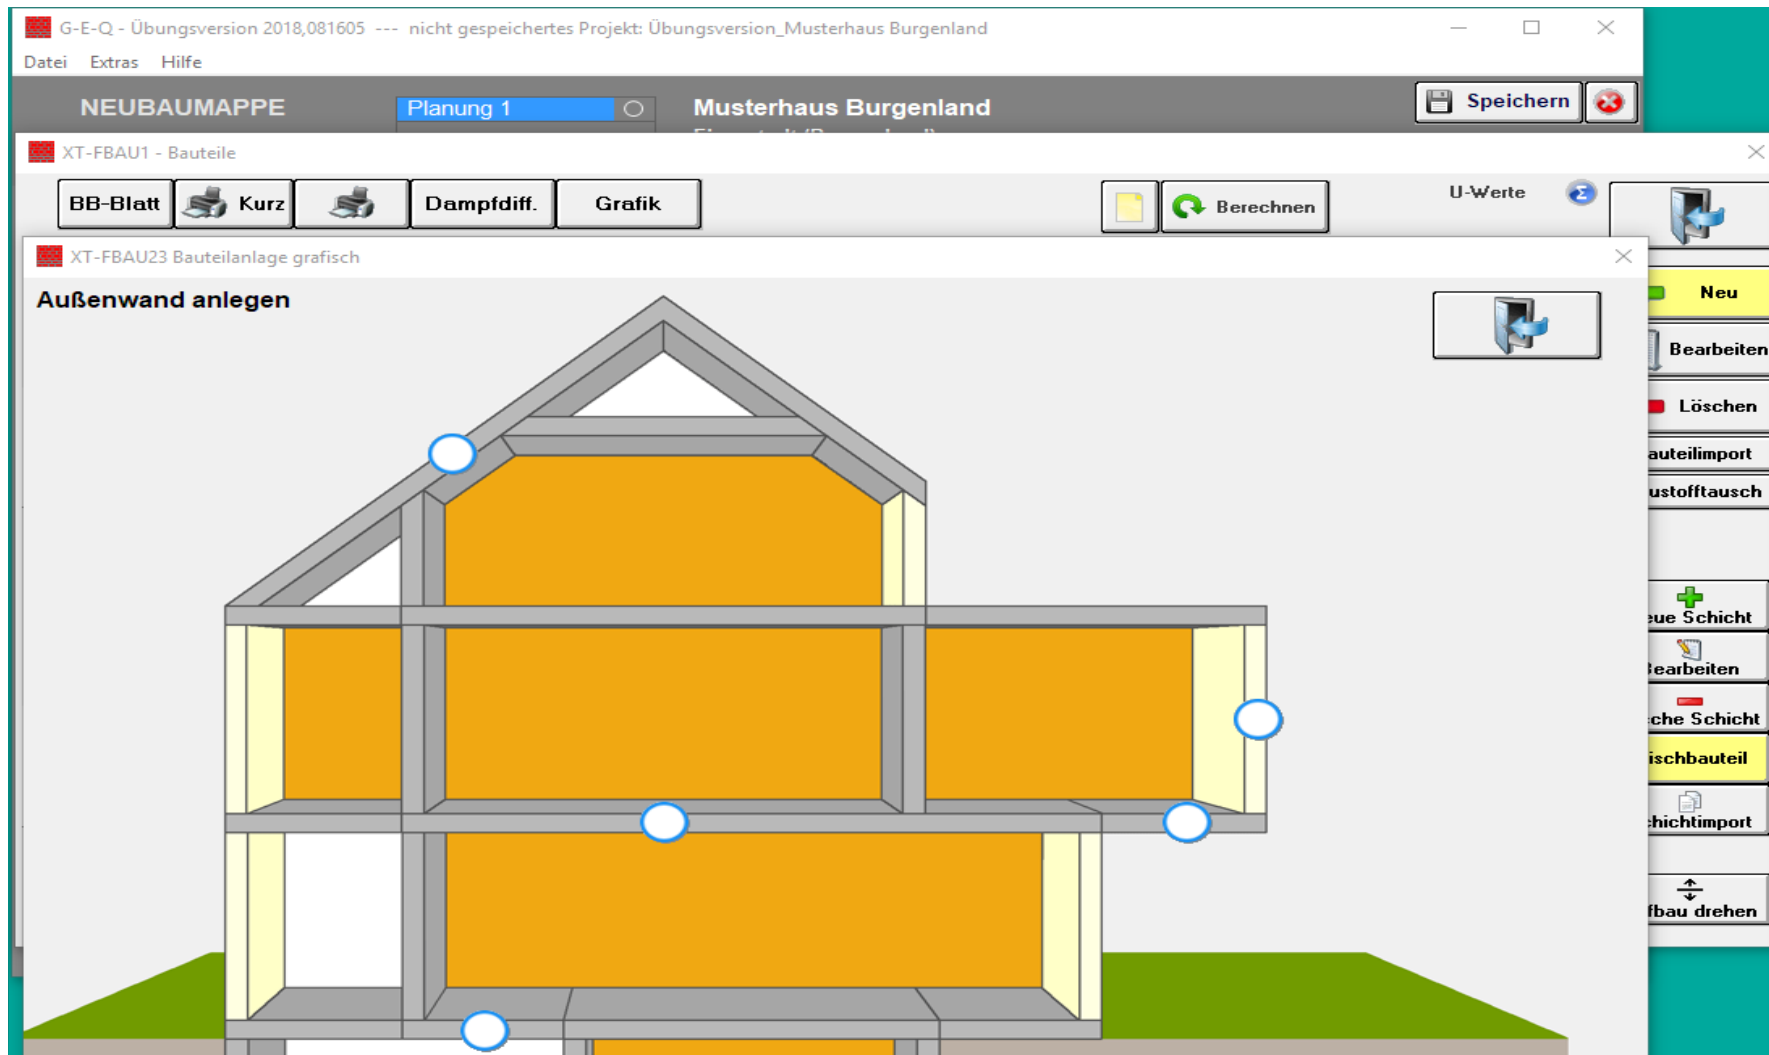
G-E-Q - Übungsversion 2018,081605 --- nicht gespeichertes Projekt: Übungsversion_Musterhaus Burgenland

Datei Extras Hilfe

NEUBAUMAPPE

Planung 1

Musterhaus Burgenland

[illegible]

Speichern

XT-FBAU1 - Bauteile

BB-Blatt

Kurz

Dampfdiff.

Grafik

Berechnen

U-Werte

XT-FBAU23 Bauteilanlage grafisch

Außenwand anlegen

Neu

Bearbeiten

Löschen

auteilimport

ustofftausch

eue Schicht

earbeiten

che Schicht

ischbauteil

hichtimport

fbau drehen